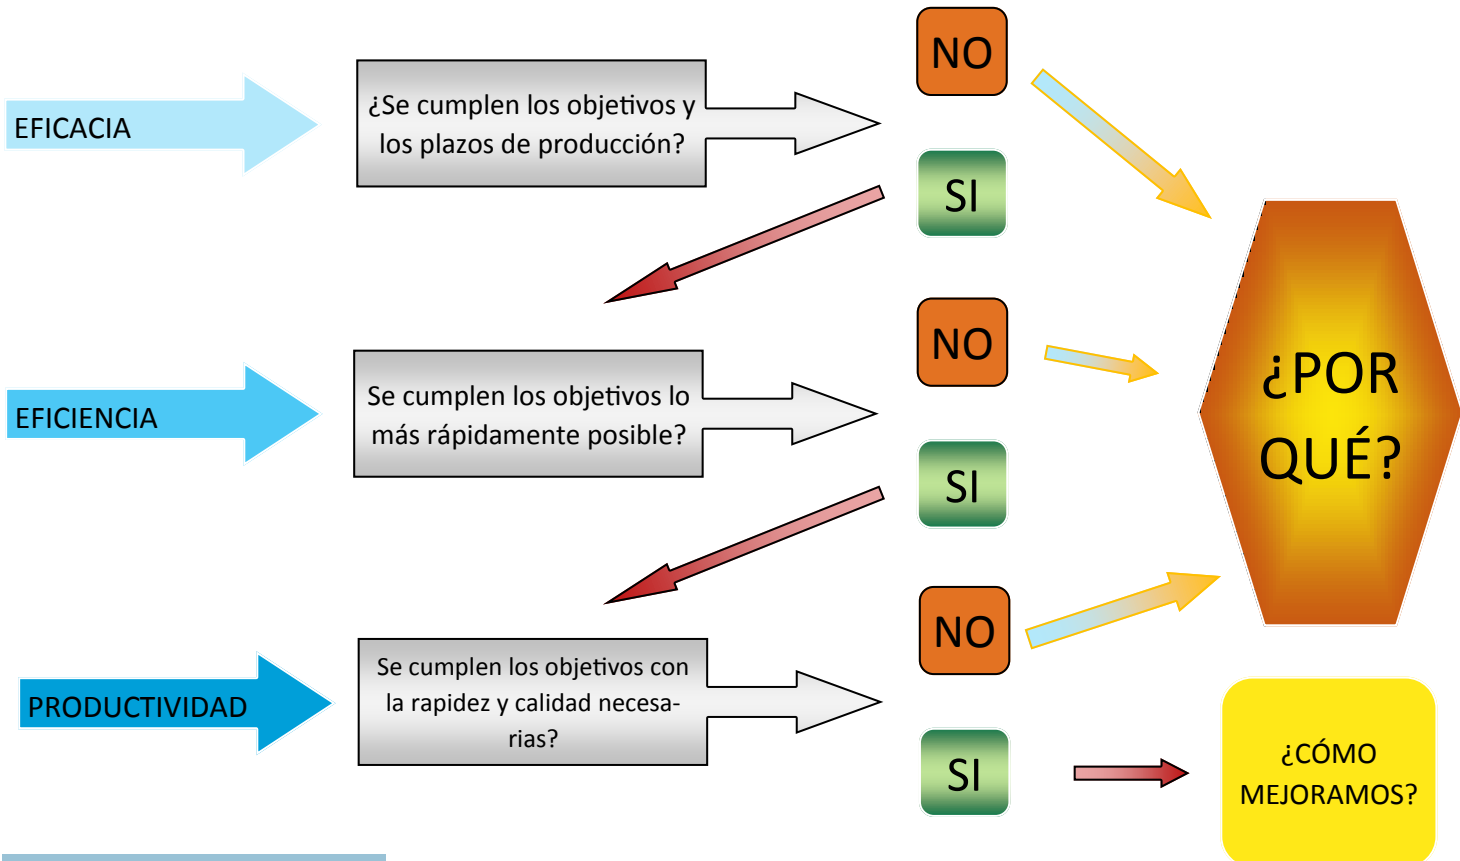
EFICACIA

¿Se cumplen los objetivos y los plazos de producción?

NO

SI

EFICIENCIA

Se cumplen los objetivos lo más rápidamente posible?

NO

SI

PRODUCTIVIDAD

Se cumplen los objetivos con la rapidez y calidad necesarias?

NO

SI

¿POR QUÉ?

¿CÓMO MEJORAMOS?